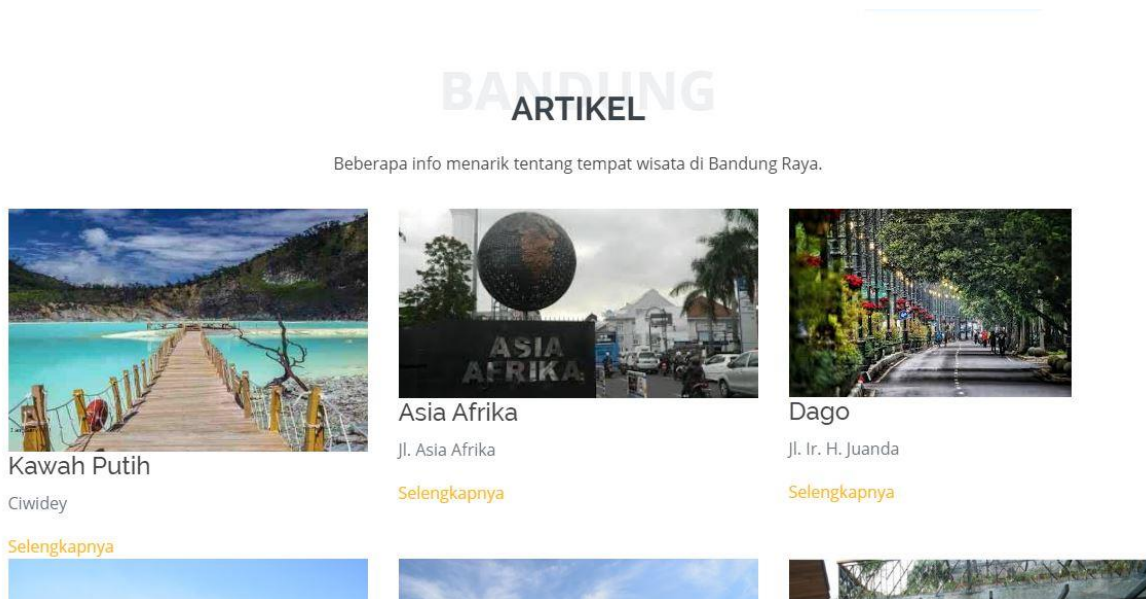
BANDUNG
ARTIKEL

Beberapa info menarik tentang tempat wisata di Bandung Raya.

ASIA AFRIKA

Kawah Putih

Ciwidey

Selengkapnya

Asia Afrika

Jl. Asia Afrika

Selengkapnya

Dago

Jl. Ir. H. Juanda

Selengkapnya